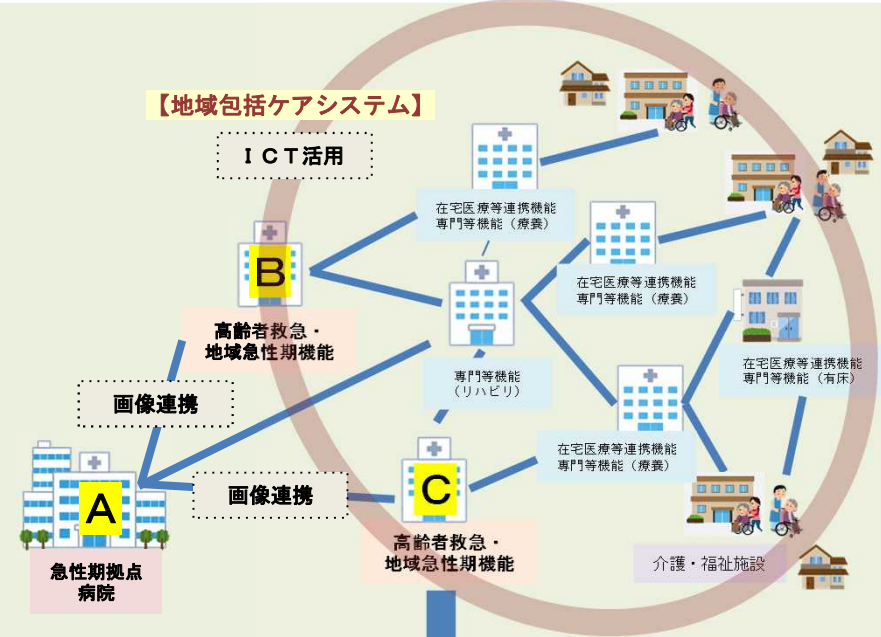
【地域包括ケアシステム】

ICT活用

B

高齢者救急・
地域急性期機能

画像連携

A

急性期拠点
病院

画像連携

C

高齢者救急・
地域急性期機能

在宅医療等連携機能
専門等機能（療養）

在宅医療等連携機能
専門等機能（療養）

専門等機能
（リハビリ）

在宅医療等連携機能
専門等機能（有床）

在宅医療等連携機能
専門等機能（療養）

介護・福祉施設